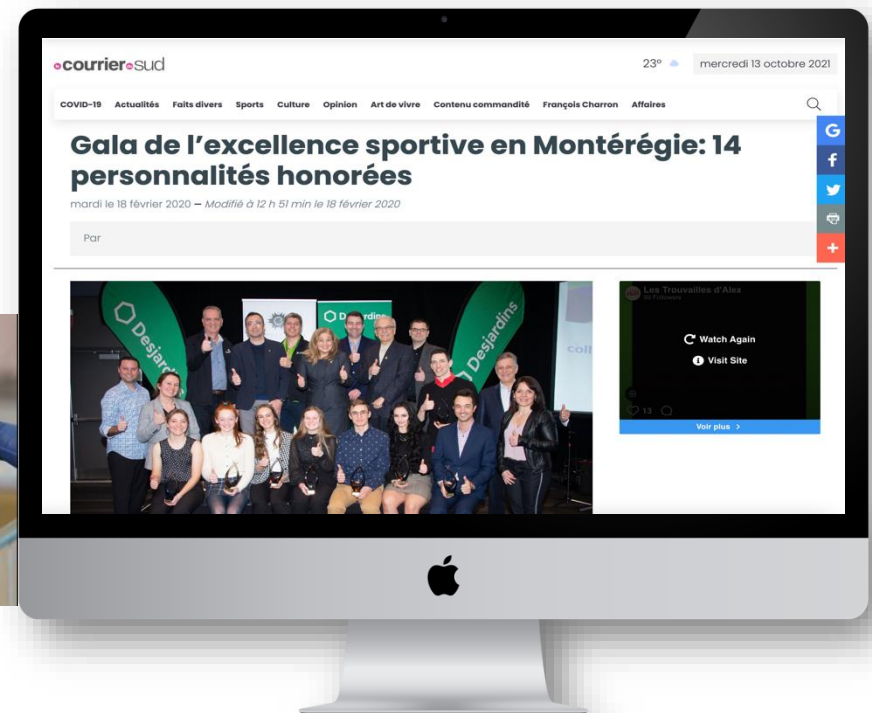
courriersud

23° mercredi 13 octobre 2021

COVID-19 Actualités Faits divers Sports Culture Opinion Art de vivre Contenu commandité François Charron Affaires

Gala de l'excellence sportive en Montérégie: 14 personnalités honorées

mardi le 18 février 2020 — Modifié à 12 h 51 min le 18 février 2020

Par

Desjardins Desjardins Desjardins

Les Trouvailles d'Alex
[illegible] Followers

Watch Again

Visit Site

13

Voir plus >

G
f
+